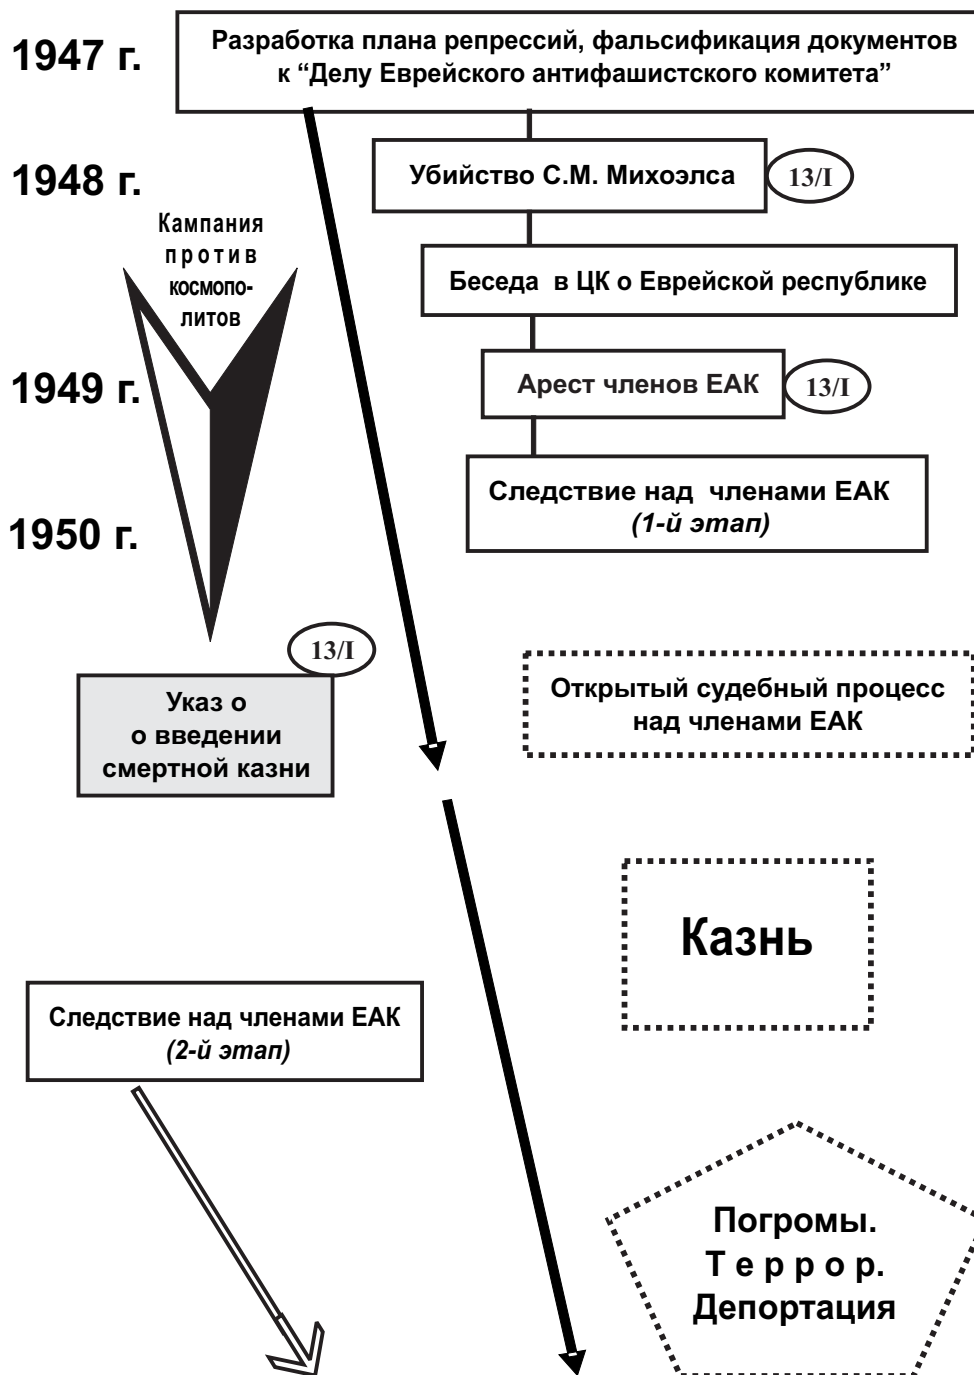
1947 г.

Разработка плана репрессий, фальсификация документов к “Делу Еврейского антифашистского комитета”

1948 г.

Убийство С.М. Михоэлса

13/I

Беседа в ЦК о Еврейской республике

Кампания против космополитов

1949 г.

Арест членов ЕАК

13/I

1950 г.

Следствие над членами ЕАК (1-й этап)

13/I

Указ о о введении смертной казни

Открытый судебный процесс над членами ЕАК

Казнь

Следствие над членами ЕАК (2-й этап)

Погромы. Террор. Депортация